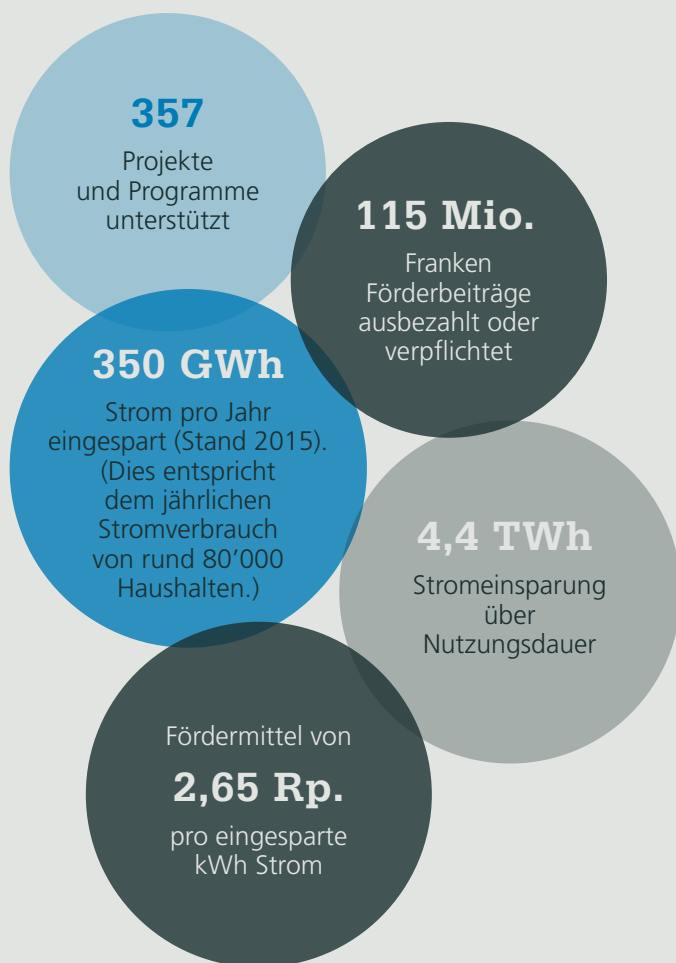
357
Projekte und Programme unterstützt

115 Mio.
Franken Förderbeiträge ausbezahlt oder verpflichtet

350 GWh
Strom pro Jahr eingespart (Stand 2015). (Dies entspricht dem jährlichen Stromverbrauch von rund 80’000 Haushalten.)

4,4 TWh
Stromeinsparung über Nutzungsdauer

Fördermittel von
2,65 Rp.
pro eingesparte kWh Strom